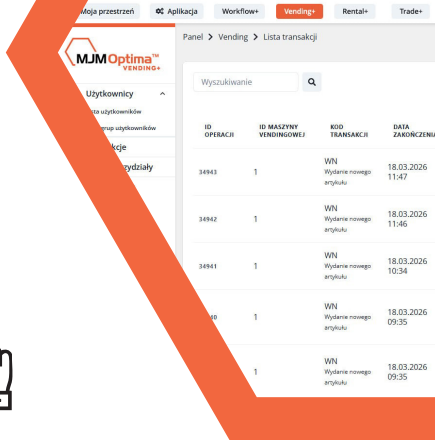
Moja przestrzeń Aplikacja Workflow+ Vending+ Rental+ Trade+

MJM Optima™ VENDING+

Użytkownicy

ista użytkowników

rup użytkowników

kcje

rzydziały

Panel > Vending > Lista transakcji

Wyszukiwanie

| ID OPERACJI | ID MASZYNY VENDINGOWEJ | KOD TRANSAKCJI | DATA ZAKOŃCZENIA |
|---|---|---|---|
| 34943 | 1 | WN Wydanie nowego artykułu | 18.03.2026 11:47 |
| 34942 | 1 | WN Wydanie nowego artykułu | 18.03.2026 11:46 |
| 34941 | 1 | WN Wydanie nowego artykułu | 18.03.2026 10:34 |
| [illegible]40 | 1 | WN Wydanie nowego artykułu | 18.03.2026 09:35 |
| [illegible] | 1 | WN Wydanie nowego artykułu | 18.03.2026 09:35 |